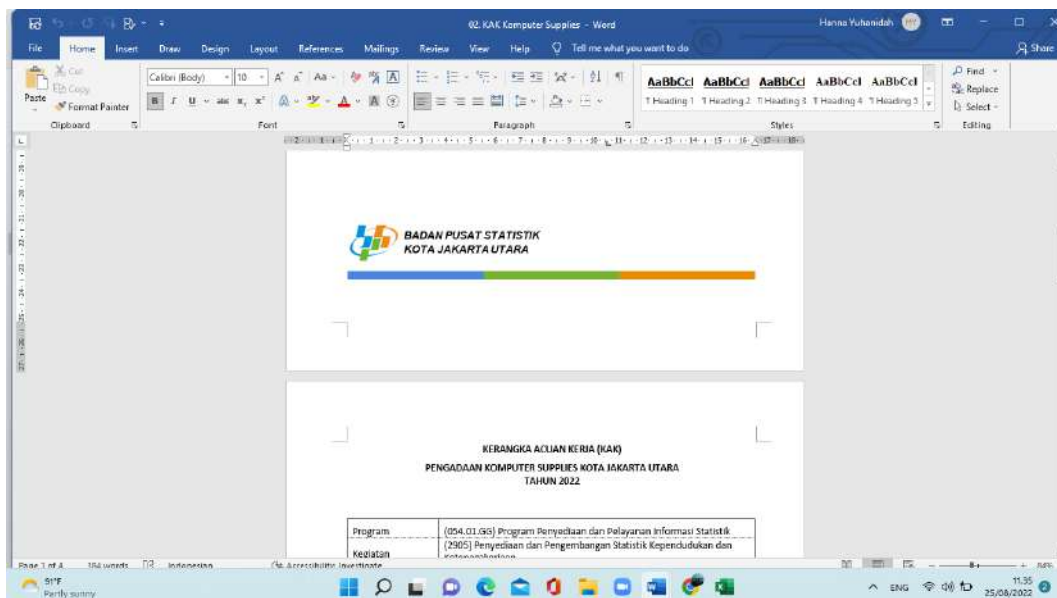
02. KAK Komputer Supplies - Word

Hanna Yuhanidah

File Home Insert Draw Design Layout References Mailings Review View Help Tell me what you want to do

Share

Cut
Copy
Paste
Format Painter
Clipboard

Calibri (Body) 10
Font

Paragraph

AaBbCcI AaBbCcI AaBbCcI AaBbCcI AaBbCcI
Heading 1 Heading 2 Heading 3 Heading 4 Heading 5
Styles

Find
Replace
Select
Editing

BADAN PUSAT STATISTIK
KOTA JAKARTA UTARA

KERANGKA ACUAN KERJA (KAK)

PENGADAAN KOMPUTER SUPPLIES KOTA JAKARTA UTARA
TAHUN 2022

| Program | (054.01.GG) Program Penyediaan dan Pelayanan Informasi Statistik |
|---|---|
| Kegiatan | (2905) Penyediaan dan Pengembangan Statistik Kependudukan dan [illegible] |

Page 1 of 4 184 words Indonesian Accessibility: Investigate

91°F
Partly sunny

ENG 11.35 25/08/2022